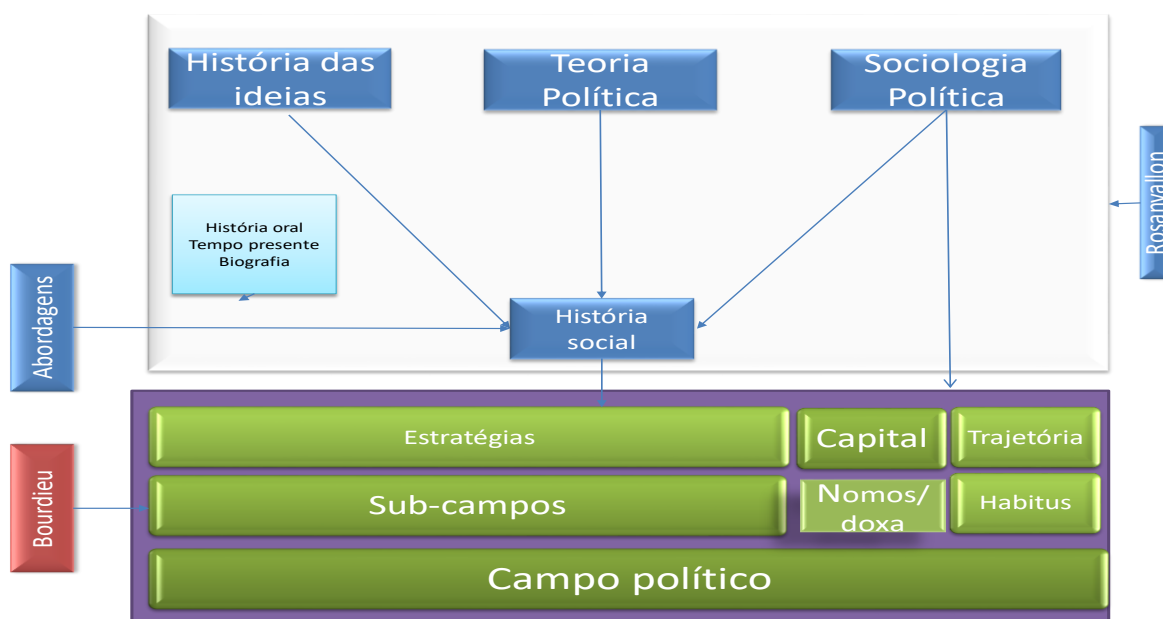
História das ideias

Teoria Política

Sociologia Política

Rosanvallon

História oral
Tempo presente
Biografia

Abordagens

História social

Estratégias

Capital

Trajetória

Bourdieu

Sub-campos

Nomos/ doxa

Habitus

Campo político